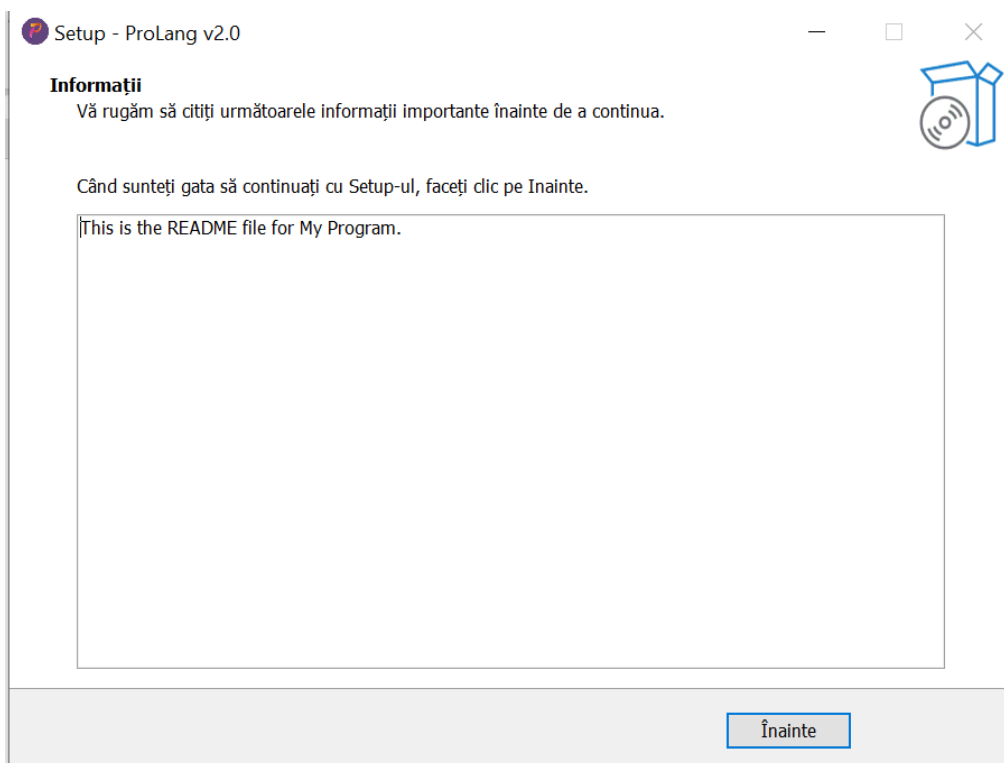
Setup - ProLang v2.0

Informații
Vă rugăm să citiți următoarele informații importante înainte de a continua.

Când sunteți gata să continuați cu Setup-ul, faceți clic pe Inainte.

This is the README file for My Program.

Înainte